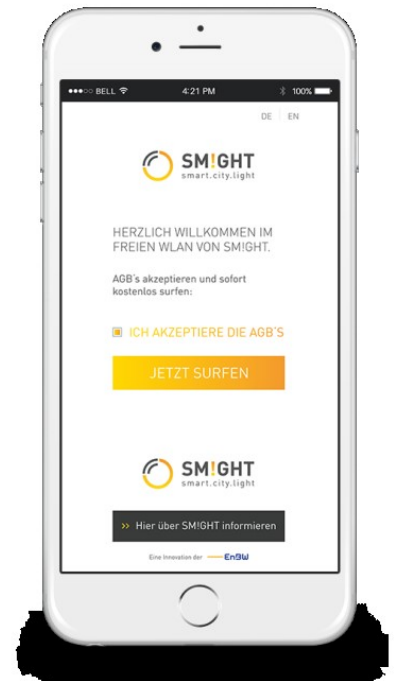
●●●○○ BELL 4:21 PM 100%

DE | EN

SM!GHT
smart.city.light

HERZLICH WILLKOMMEN IM FREIEN WLAN VON SM!GHT.

AGB's akzeptieren und sofort kostenlos surfen:

ICH AKZEPTIERE DIE AGB'S

JETZT SURFEN

SM!GHT
smart.city.light

» Hier über SM!GHT informieren

Eine Innovation der EnBW